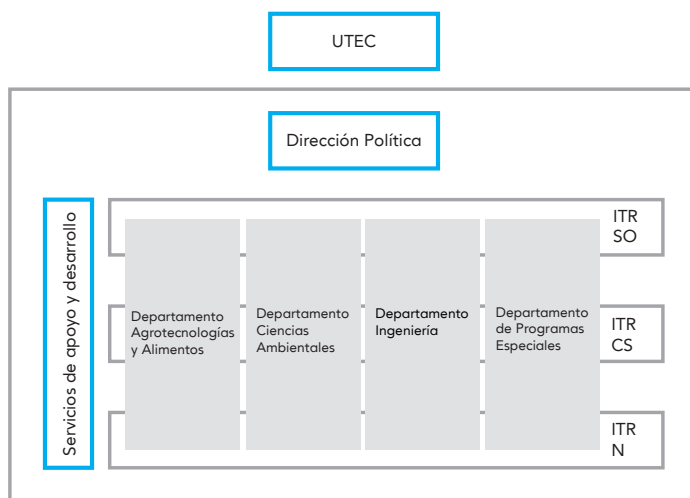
UTEC

Dirección Política

Servicios de apoyo y desarrollo

Departamento Agrotecnologías y Alimentos

Departamento Ciencias Ambientales

Departamento Ingeniería

Departamento de Programas Especiales

ITR SO

ITR CS

ITR N